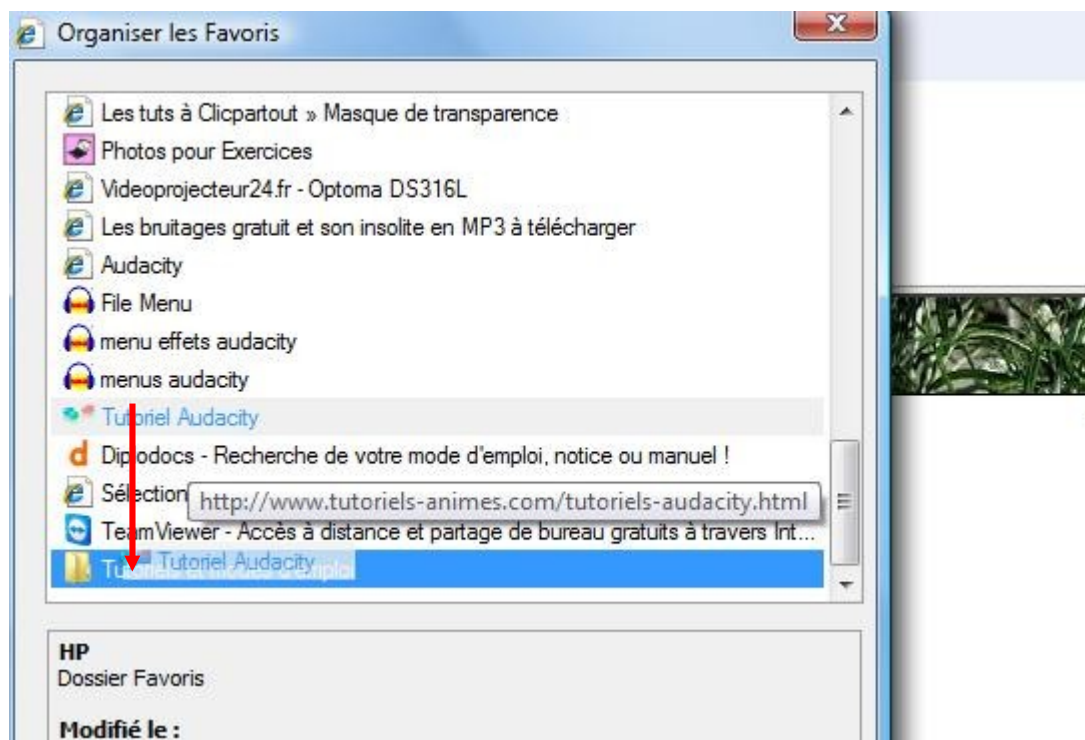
Organiser les Favoris

Les tuts à Clicpartout » Masque de transparence
Photos pour Exercices
Videoprojecteur24.fr - Optoma DS316L
Les bruitages gratuit et son insolite en MP3 à télécharger
Audacity
File Menu
menu effets audacity
menus audacity
Tutoriel Audacity
Diplodocs - Recherche de votre mode d'emploi, notice ou manuel !
Sélection
http://www.tutoriels-animes.com/tutoriels-audacity.html
TeamViewer - Accès à distance et partage de bureau gratuits à travers Int...
Tu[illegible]
Tutoriel Audacity

HP
Dossier Favoris

Modifié le :